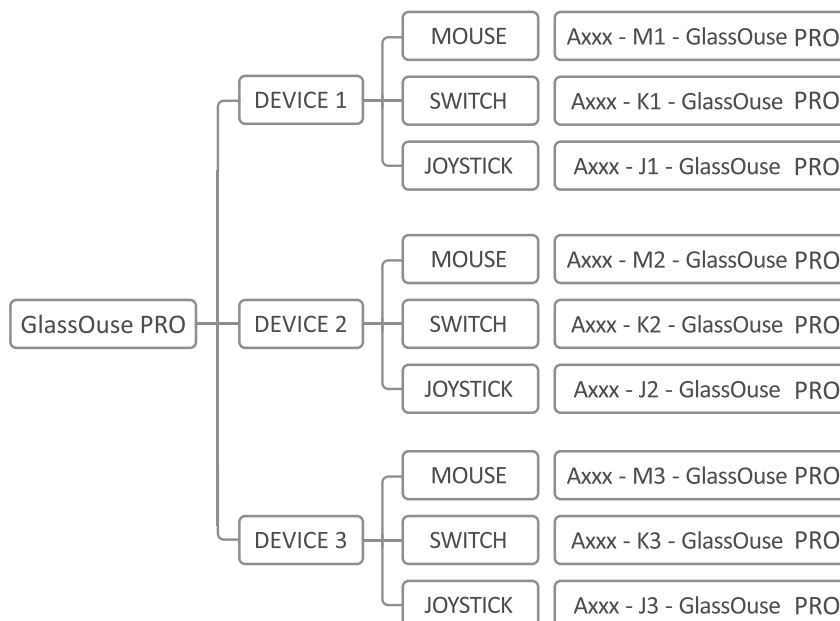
GlassOuse PRO

DEVICE 1

MOUSE
Axxx - M1 - GlassOuse PRO

SWITCH
Axxx - K1 - GlassOuse PRO

JOYSTICK
Axxx - J1 - GlassOuse PRO

DEVICE 2

MOUSE
Axxx - M2 - GlassOuse PRO

SWITCH
Axxx - K2 - GlassOuse PRO

JOYSTICK
Axxx - J2 - GlassOuse PRO

DEVICE 3

MOUSE
Axxx - M3 - GlassOuse PRO

SWITCH
Axxx - K3 - GlassOuse PRO

JOYSTICK
Axxx - J3 - GlassOuse PRO